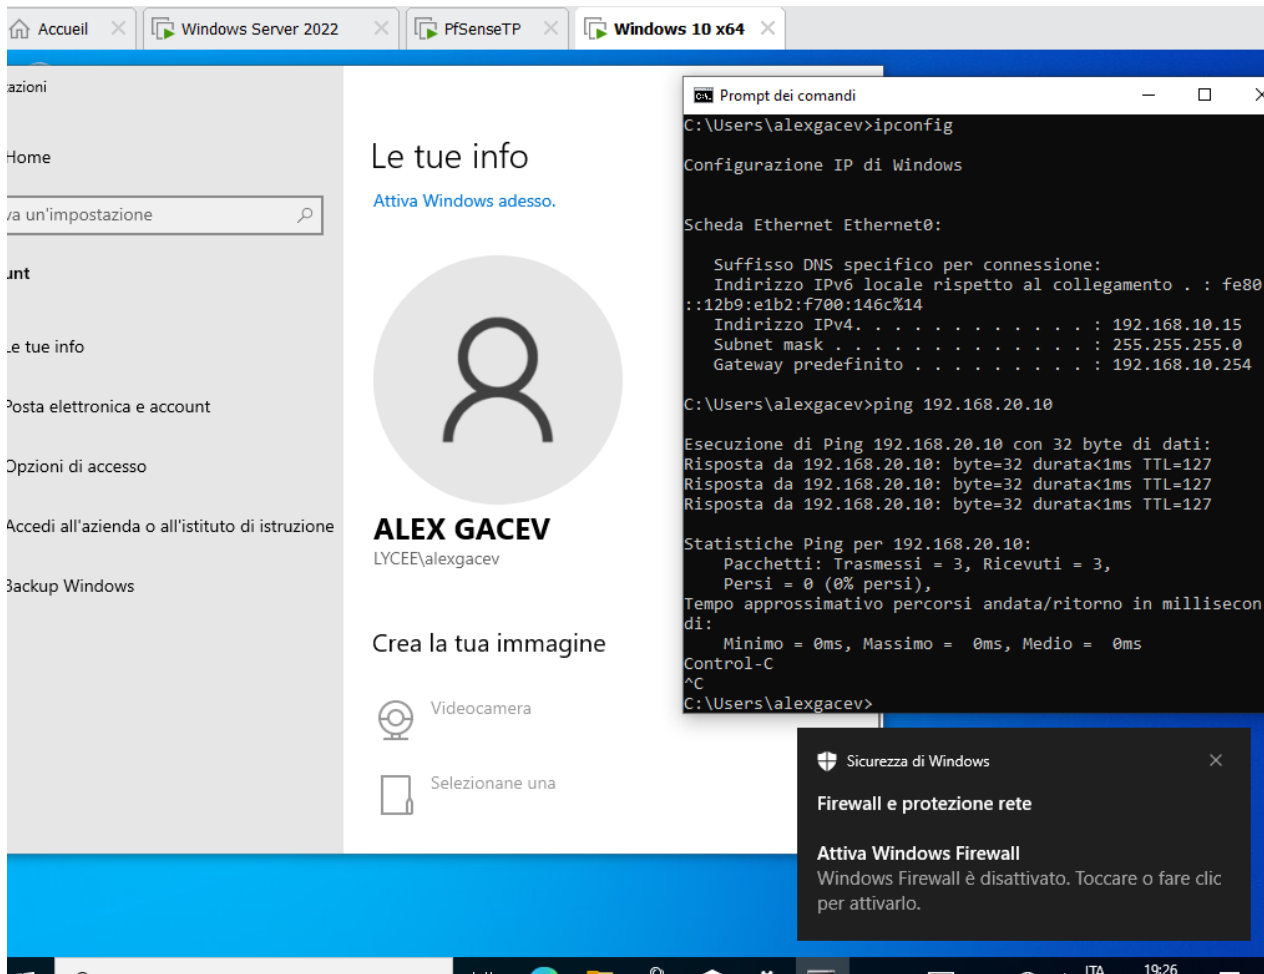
Accueil
Windows Server 2022
PfSenseTP
Windows 10 x64

azioni
Home
va un'impostazione
unt
Le tue info
Posta elettronica e account
Opzioni di accesso
Accedi all'azienda o all'istituto di istruzione
Backup Windows

Le tue info
Attiva Windows adesso.
ALEX GACEV
LYCEE\alexgacev
Crea la tua immagine
Videocamera
Selezionane una

Prompt dei comandi
C:\Users\alexgacev>ipconfig

Configurazione IP di Windows


Scheda Ethernet Ethernet0:

   Suffisso DNS specifico per connessione:
   Indirizzo IPv6 locale rispetto al collegamento . : fe80::12b9:e1b2:f700:146c%14
   Indirizzo IPv4. . . . . . . . . . . . : 192.168.10.15
   Subnet mask . . . . . . . . . . . . . : 255.255.255.0
   Gateway predefinito . . . . . . . . . : 192.168.10.254

C:\Users\alexgacev>ping 192.168.20.10

Esecuzione di Ping 192.168.20.10 con 32 byte di dati:
Risposta da 192.168.20.10: byte=32 durata<1ms TTL=127
Risposta da 192.168.20.10: byte=32 durata<1ms TTL=127
Risposta da 192.168.20.10: byte=32 durata<1ms TTL=127

Statistiche Ping per 192.168.20.10:
    Pacchetti: Trasmessi = 3, Ricevuti = 3,
    Persi = 0 (0% persi),
Tempo approssimativo percorsi andata/ritorno in millisecondi:
    Minimo = 0ms, Massimo = 0ms, Medio = 0ms
Control-C
^C
C:\Users\alexgacev>

Sicurezza di Windows
Firewall e protezione rete
Attiva Windows Firewall
Windows Firewall è disattivato. Toccare o fare clic per attivarlo.

ITA
19:26